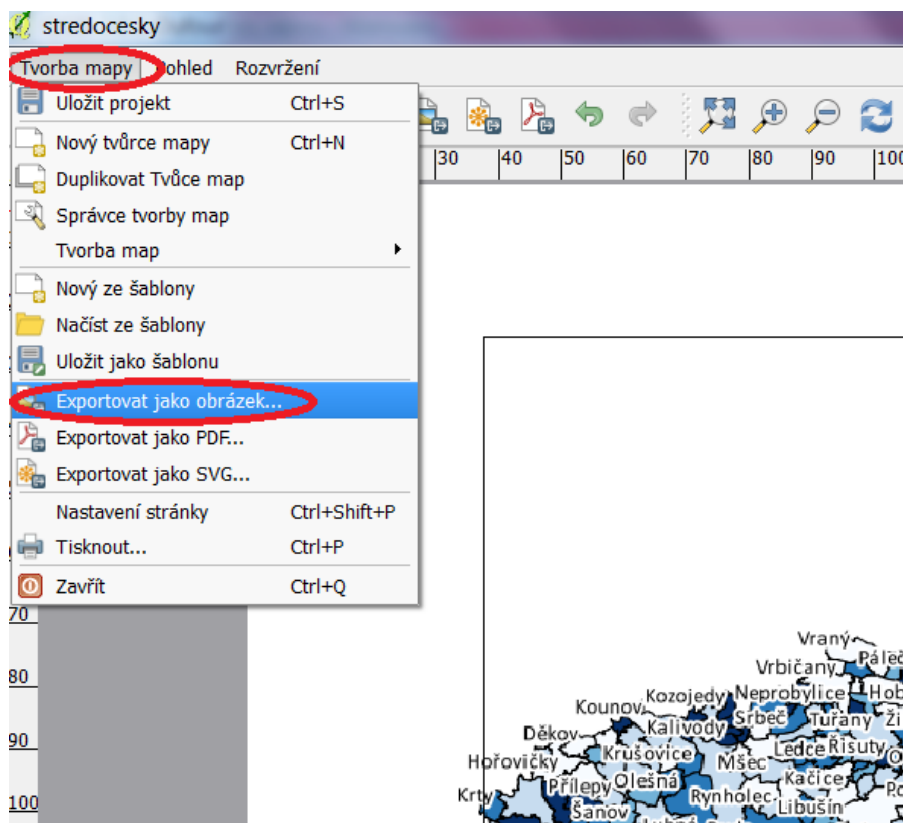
stredocesky

Tvorba mapy | ohled Rozvržení

Uložit projekt Ctrl+S
Nový tvůrce mapy Ctrl+N
Duplikovat Tvůce map
Správce tvorby map
Tvorba map
Nový ze šablony
Načíst ze šablony
Uložit jako šablonu
Exportovat jako obrázek...
Exportovat jako PDF...
Exportovat jako SVG...
Nastavení stránky Ctrl+Shift+P
Tisknout... Ctrl+P
Zavřít Ctrl+Q

30 40 50 60 70 80 90 100

70
80
90
100

Vraný
Vrbičany
Páleč
Hob
Kounov
Kozojedy
Neprobylice
Děkov
Kalivody
Srbeč
Tuřany
Ži
Hořovičky
Krušovice
Ledce
Řisuty
Přílepy
Olešná
Mšec
Kačice
Krty
Rynholec
Libušín
Šanov